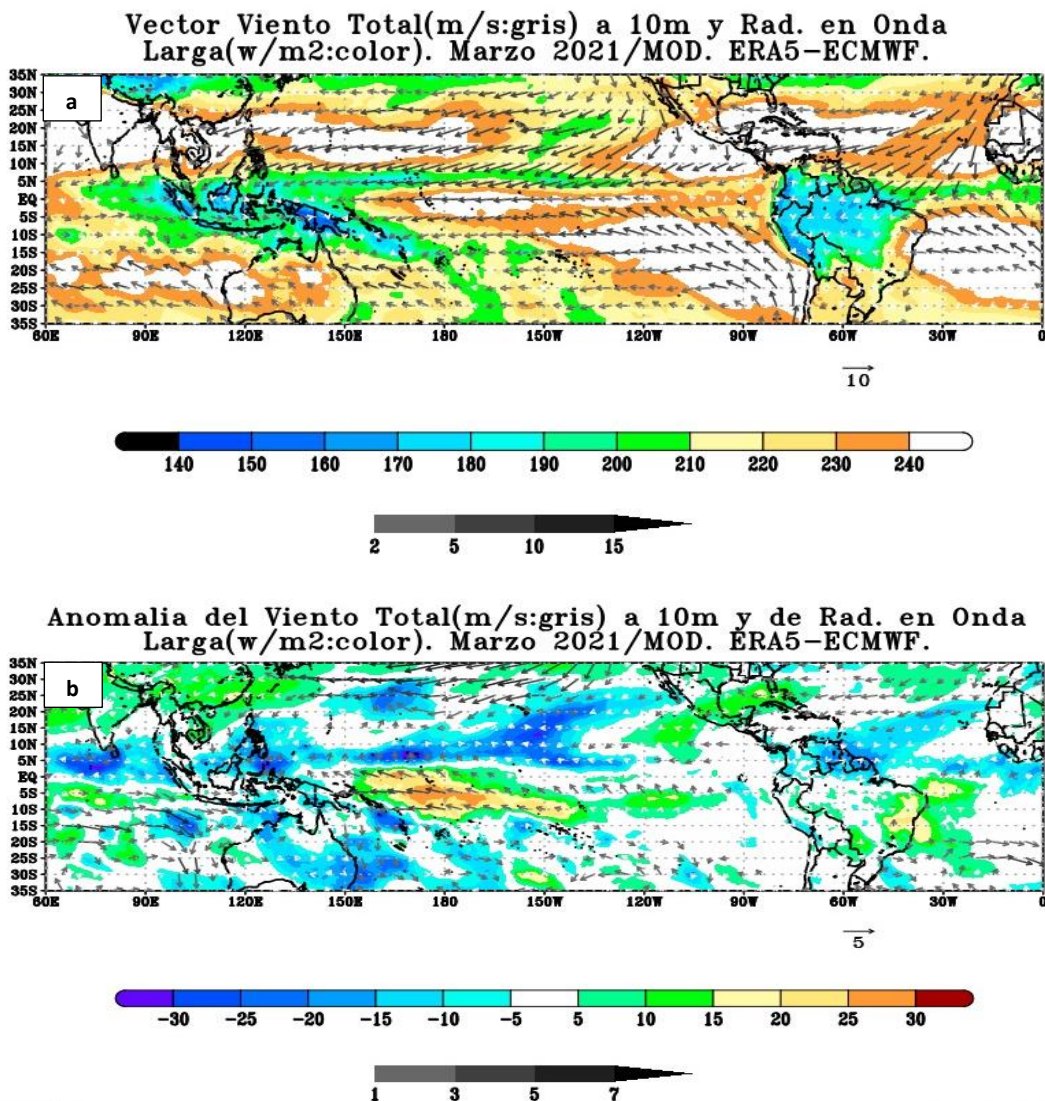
Vector Viento Total(m/s:gris) a 10m y Rad. en Onda Larga(w/m2:color). Marzo 2021/MOD. ERA5-ECMWF.

a

35N
30N
25N
20N
15N
10N
5N
EQ
5S
10S
15S
20S
25S
30S
35S

60E 90E 120E 150E 180 150W 120W 90W 60W 30W 0

10

140 150 160 170 180 190 200 210 220 230 240

2 5 10 15

Anomalia del Viento Total(m/s:gris) a 10m y de Rad. en Onda Larga(w/m2:color). Marzo 2021/MOD. ERA5-ECMWF.

b

35N
30N
25N
20N
15N
10N
5N
EQ
5S
10S
15S
20S
25S
30S
35S

60E 90E 120E 150E 180 150W 120W 90W 60W 30W 0

5

-30 -25 -20 -15 -10 -5 5 10 15 20 25 30

1 3 5 7